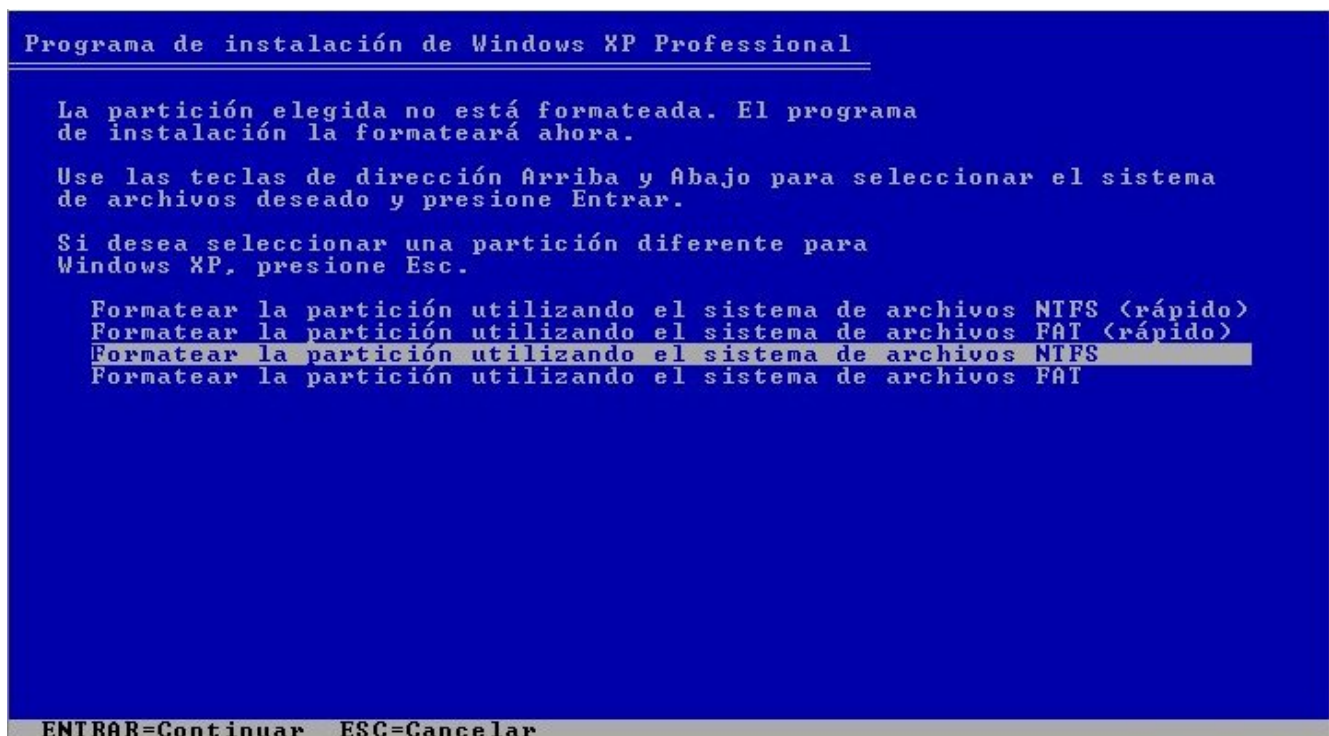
Programa de instalación de Windows XP Professional

La partición elegida no está formateada. El programa de instalación la formateará ahora.

Use las teclas de dirección Arriba y Abajo para seleccionar el sistema de archivos deseado y presione Entrar.

Si desea seleccionar una partición diferente para Windows XP, presione Esc.

Formatear la partición utilizando el sistema de archivos NTFS (rápido)
Formatear la partición utilizando el sistema de archivos FAT (rápido)
Formatear la partición utilizando el sistema de archivos NTFS
Formatear la partición utilizando el sistema de archivos FAT

ENTRAR=Continuar  ESC=Cancelar